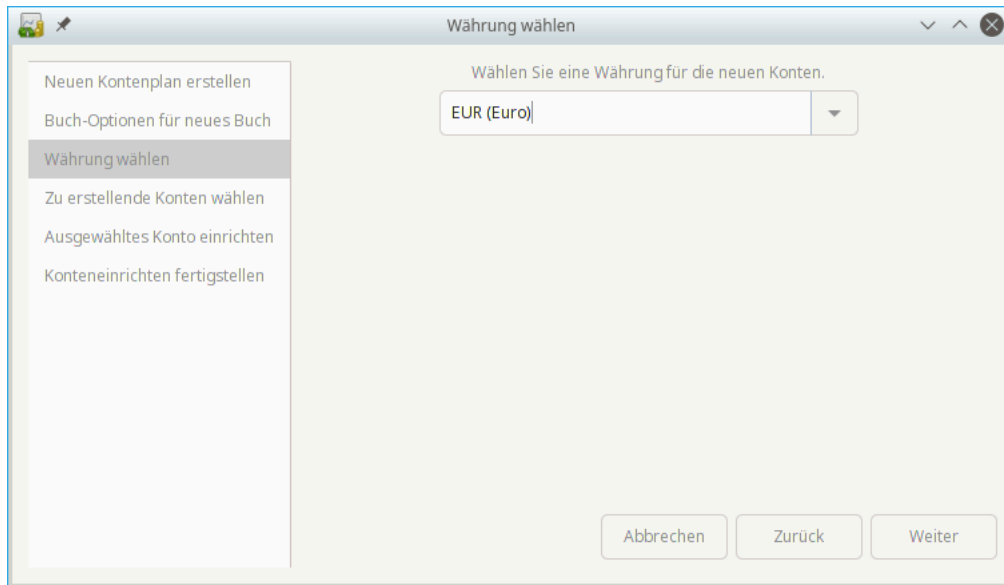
Währung wählen

Neuen Kontenplan erstellen
Buch-Optionen für neues Buch
Währung wählen
Zu erstellende Konten wählen
Ausgewähltes Konto einrichten
Konteneinrichten fertigstellen

Wählen Sie eine Währung für die neuen Konten.

EUR (Euro)

Abbrechen
Zurück
Weiter